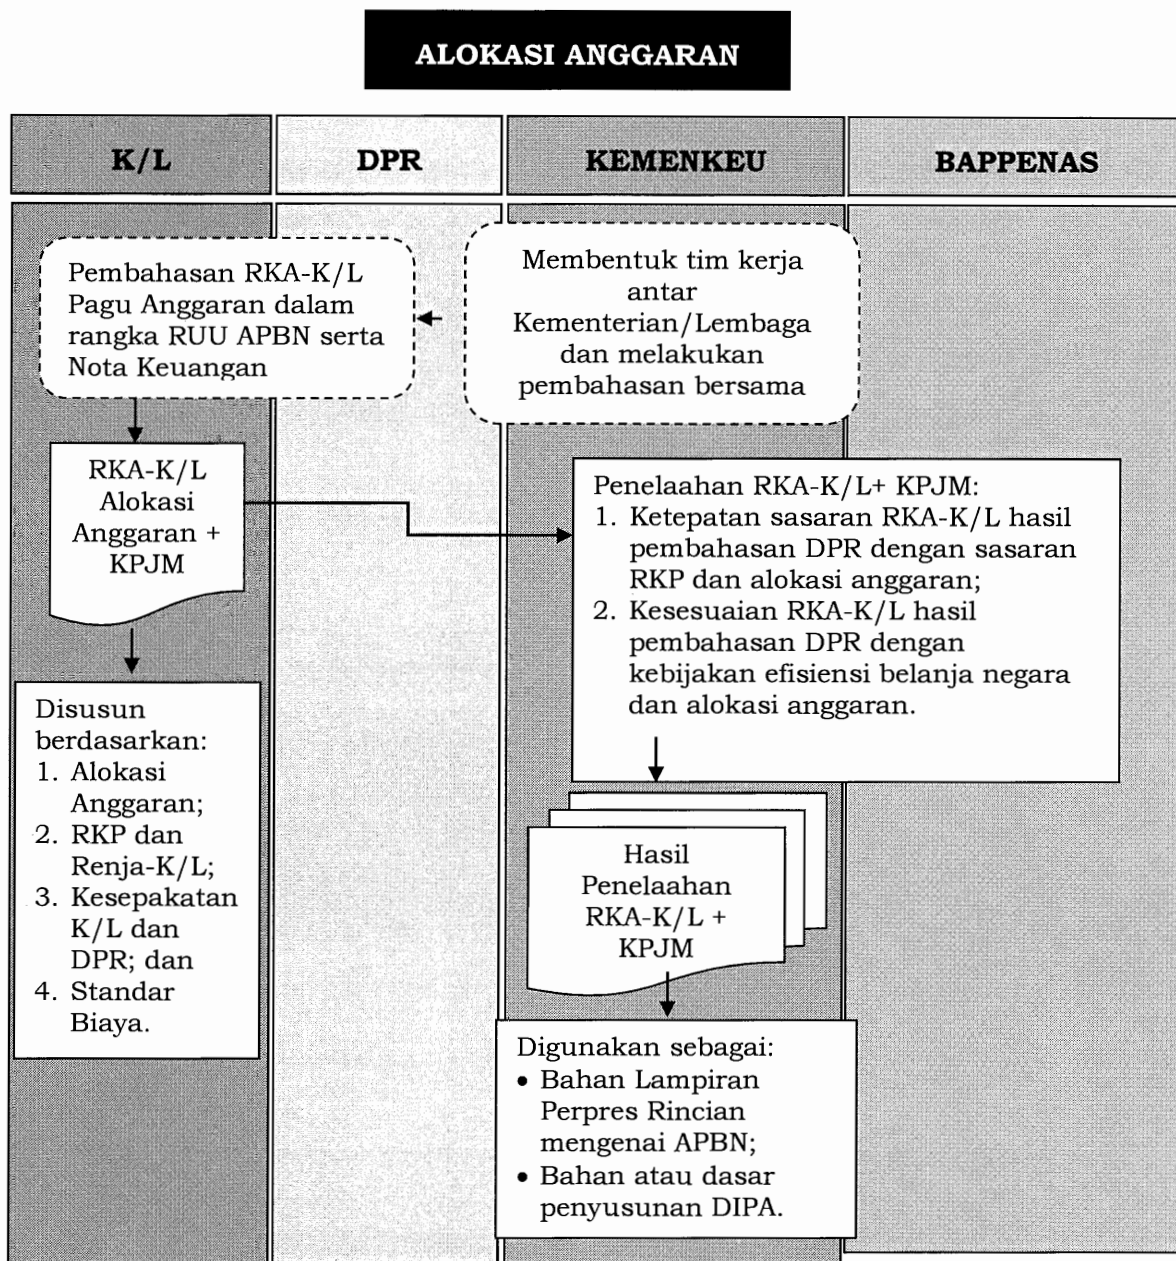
ALOKASI ANGGARAN

K/L

DPR

KEMENKEU

BAPPENAS

Pembahasan RKA-K/L Pagu Anggaran dalam rangka RUU APBN serta Nota Keuangan

Membentuk tim kerja antar Kementerian/Lembaga dan melakukan pembahasan bersama

RKA-K/L Alokasi Anggaran + KPJM

Penelaahan RKA-K/L+ KPJM:
1. Ketepatan sasaran RKA-K/L hasil pembahasan DPR dengan sasaran RKP dan alokasi anggaran;
2. Kesesuaian RKA-K/L hasil pembahasan DPR dengan kebijakan efisiensi belanja negara dan alokasi anggaran.

Disusun berdasarkan:
1. Alokasi Anggaran;
2. RKP dan Renja-K/L;
3. Kesepakatan K/L dan DPR; dan
4. Standar Biaya.

Hasil Penelaahan RKA-K/L + KPJM

Digunakan sebagai:
• Bahan Lampiran Perpres Rincian mengenai APBN;
• Bahan atau dasar penyusunan DIPA.